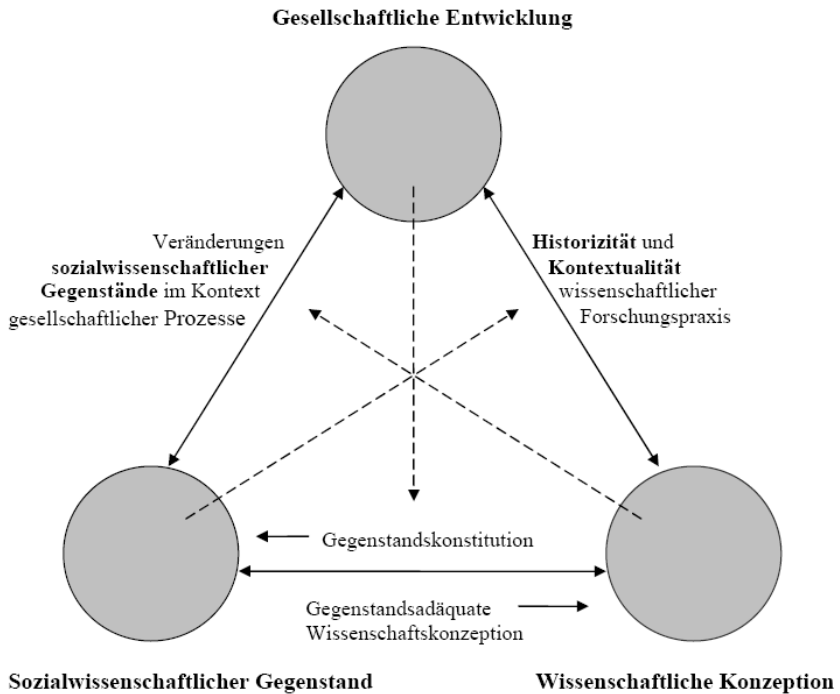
Gesellschaftliche Entwicklung

Veränderungen sozialwissenschaftlicher Gegenstände im Kontext gesellschaftlicher Prozesse

Historizität und Kontextualität wissenschaftlicher Forschungspraxis

Gegenstandskonstitution

Gegenstandsadäquate Wissenschaftskonzeption

Sozialwissenschaftlicher Gegenstand

Wissenschaftliche Konzeption